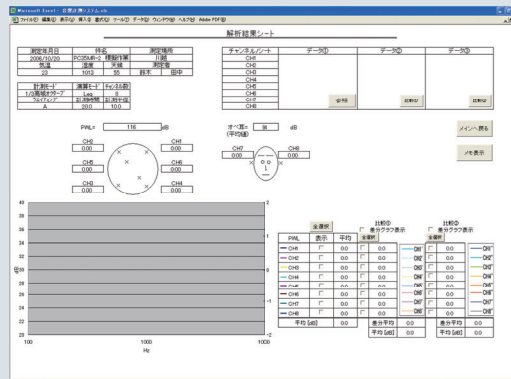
Microsoft Excel - 音響計測システム.xls

ファイル(F) 編集(E) 表示(V) 挿入(I) 書式(O) ツール(T) データ(D) ウィンドウ(W) ヘルプ(H) Adobe PDF(B)

解析結果シート

| 測定年月日 | 件名 | | 測定場所 | |
|---|---|---|---|---|
| 2006/10/20 | PC2%ボード | 模擬作業 | 川崎 | |
| 気温 | 湿度 | 天候 | 測定者 | |
| 23 | 1013 | 55 | 鈴木 | 田中 |

| 計測モード | 演算モード | チャンネル数 |
|---|---|---|
| 1/3オクターブ | Leq | 8 |
| ウエイティング | 計測時間 | 計測ﾃﾞｰﾀ |
| A | 20.0 | 10.0 |

| チャンネル/ノート | データ① | データ② | データ③ |
|---|---|---|---|
| CH1 | | | |
| CH2 | | | |
| CH3 | | | |
| CH4 | | | |
| CH5 | | | |
| CH6 | | | |
| CH7 | | | |
| CH8 | | | |

選択 比較① 比較②

PWL= 116 dB

オペ耳= 98 dB (平均値)

メインへ戻る

メモ表示

CH2 0.00
CH1 0.00
CH5 0.00
CH6 0.00
CH3 0.00
CH4 0.00
CH7 0.00
CH8 0.00

40
38
36
34
32
30
28
26
24
22

2
1
0
-1
-2

100 1000 10000
Hz

全選択
比較① □ 差分グラフ表示 全選択
比較② □ 差分グラフ表示 全選択

| PWL | 表示 | 平均 | | |
|---|---|---|---|---|
| CH1 | □ | 0.0 | □ | 0.0 |
| CH2 | □ | 0.0 | □ | 0.0 |
| CH3 | □ | 0.0 | □ | 0.0 |
| CH4 | □ | 0.0 | □ | 0.0 |
| CH5 | □ | 0.0 | □ | 0.0 |
| CH6 | □ | 0.0 | □ | 0.0 |
| CH7 | □ | 0.0 | □ | 0.0 |
| CH8 | □ | 0.0 | □ | 0.0 |
| 平均 [dB] | | 0.0 | | 0.0 |

CH1' CH2' CH3' CH4' CH5' CH6' CH7' CH8'
CH1" CH2" CH3" CH4" CH5" CH6" CH7" CH8"

差分平均 0.0
平均 [dB] 0.0
差分平均 0.0
平均 [dB] 0.0